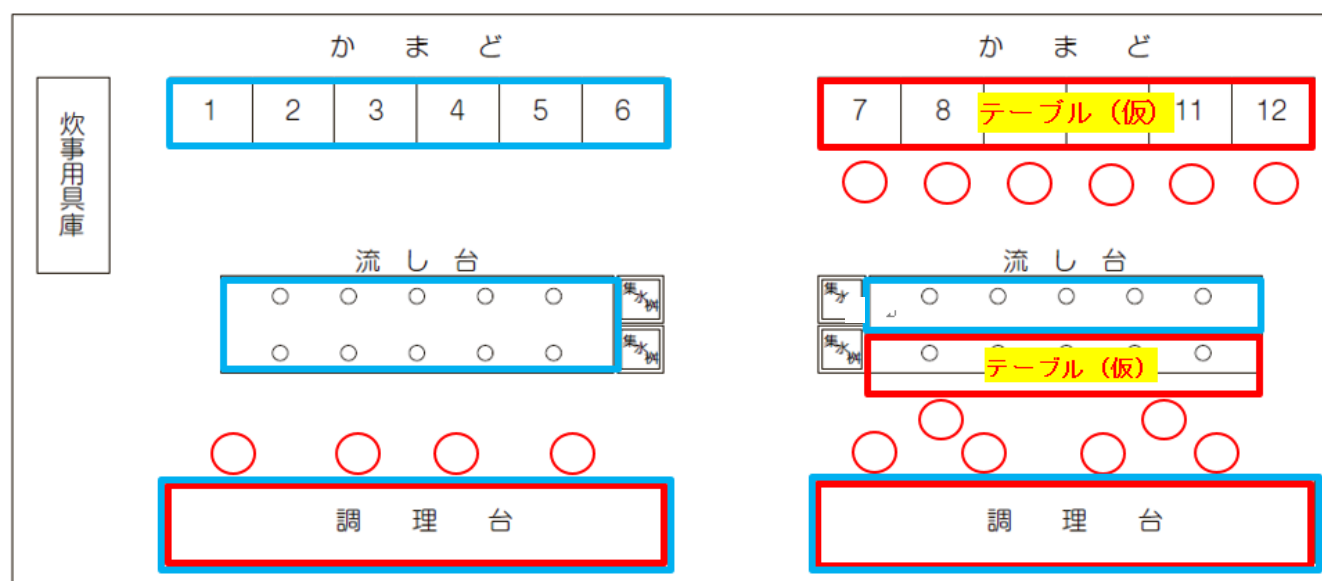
炊事用具庫

かまど

| 1 | 2 | 3 | 4 | 5 | 6 |
|---|---|---|---|---|---|

かまど

| 7 | 8 | テーブル（仮） | 11 | 12 |
|---|---|---|---|---|

流し台

集水桝

集水桝

流し台

集水桝

集水桝

テーブル（仮）

調理台

調理台